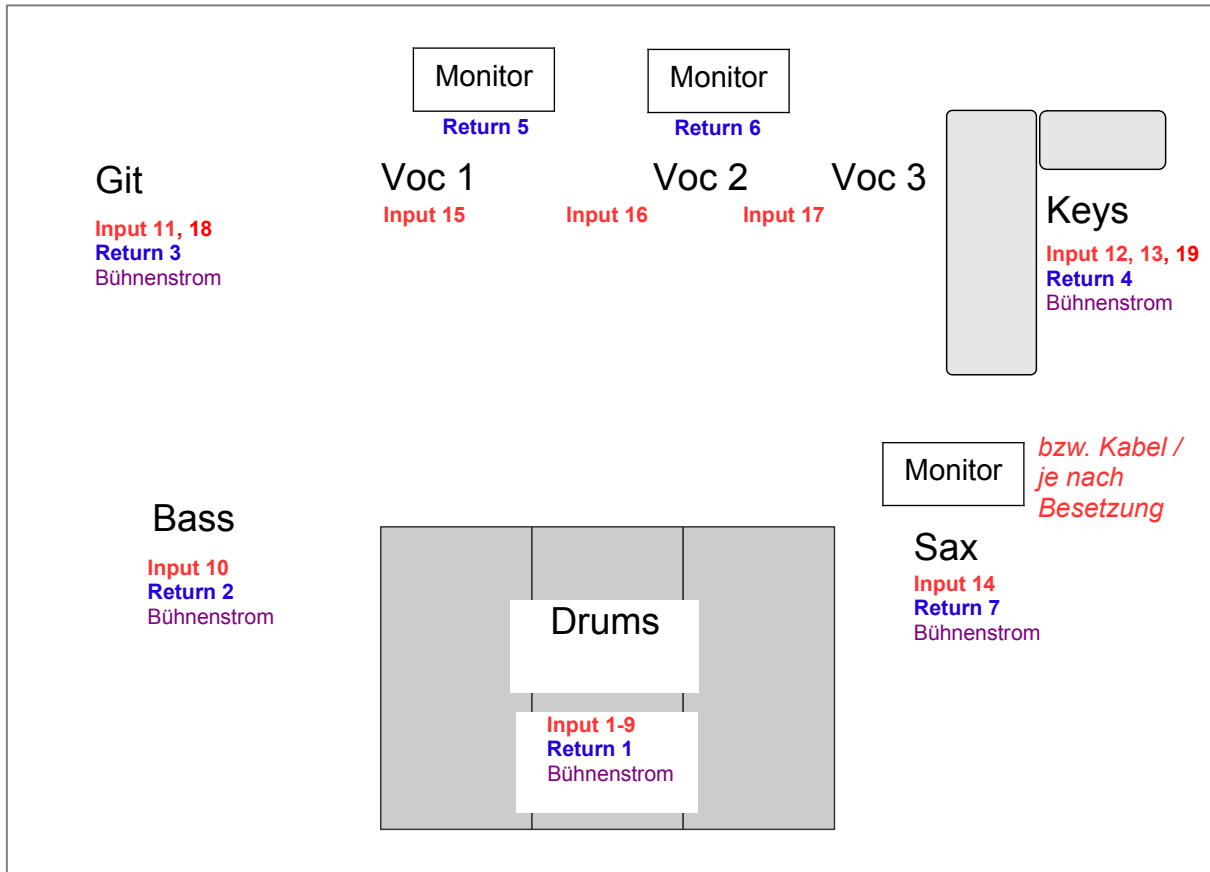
Monitor
Return 5

Monitor
Return 6

Git
Input 11, 18
Return 3
Bühnenstrom

Voc 1
Input 15

Input 16

Voc 2
Input 17

Voc 3

Keys
Input 12, 13, 19
Return 4
Bühnenstrom

Monitor

bzw. Kabel / je nach Besetzung

Bass
Input 10
Return 2
Bühnenstrom

Drums
Input 1-9
Return 1
Bühnenstrom

Sax
Input 14
Return 7
Bühnenstrom